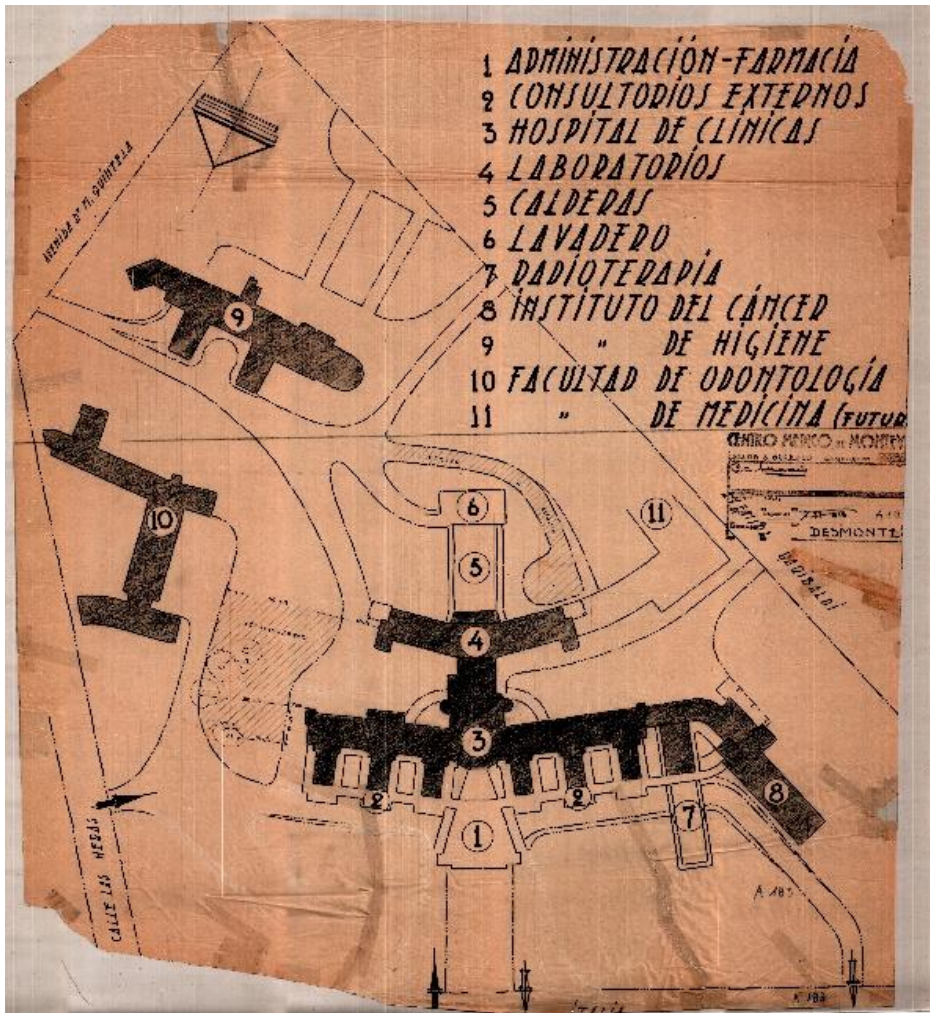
1 ADMINISTRACIÓN-FARMACIA
2 CONSULTORIOS EXTERNOS
3 HOSPITAL DE CLÍNICAS
4 LABORATORIOS
5 CALDERAS
6 LAVADERO
7 RADIOTERAPIA
8 INSTITUTO DEL CÁNCER
9 " DE HIGIENE
10 FACULTAD DE ODONTOLOGÍA
11 " DE MEDICINA (FUTUR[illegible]

AVENIDA Dr. M. QUINTELA

CENTRO MEDICO DE MONTEV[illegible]
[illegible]
DESMONTE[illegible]

GARIBALDI

CALLE LAS HERAS

ITALIA

A 183

A 183

1 2 3 4 5 6 7 8 9 10 11 2